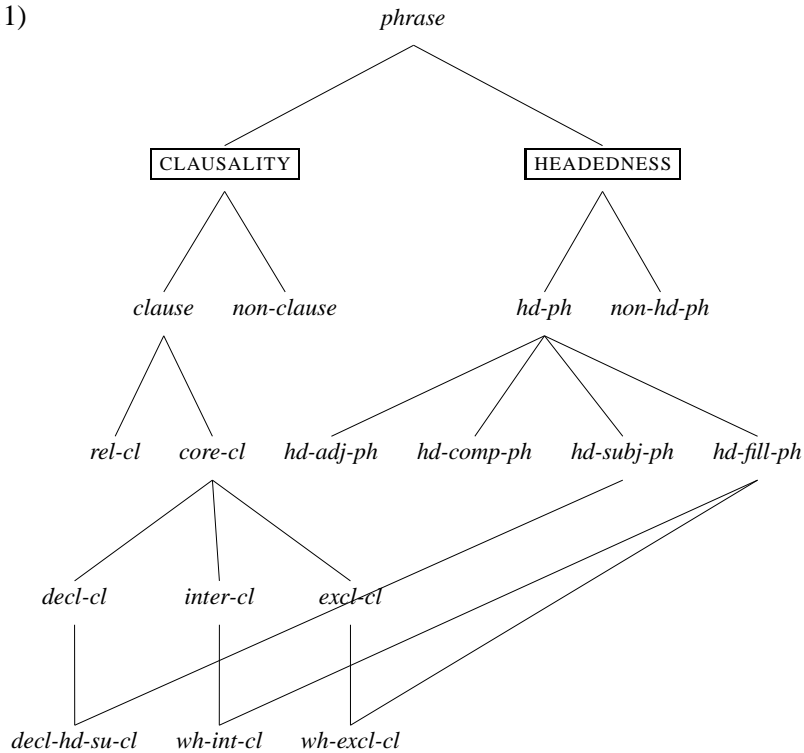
1)

phrase

CLAUSALITY

HEADEDNESS

clause

non-clause

hd-ph

non-hd-ph

rel-cl

core-cl

hd-adj-ph

hd-comp-ph

hd-subj-ph

hd-fill-ph

decl-cl

inter-cl

excl-cl

decl-hd-su-cl

wh-int-cl

wh-excl-cl